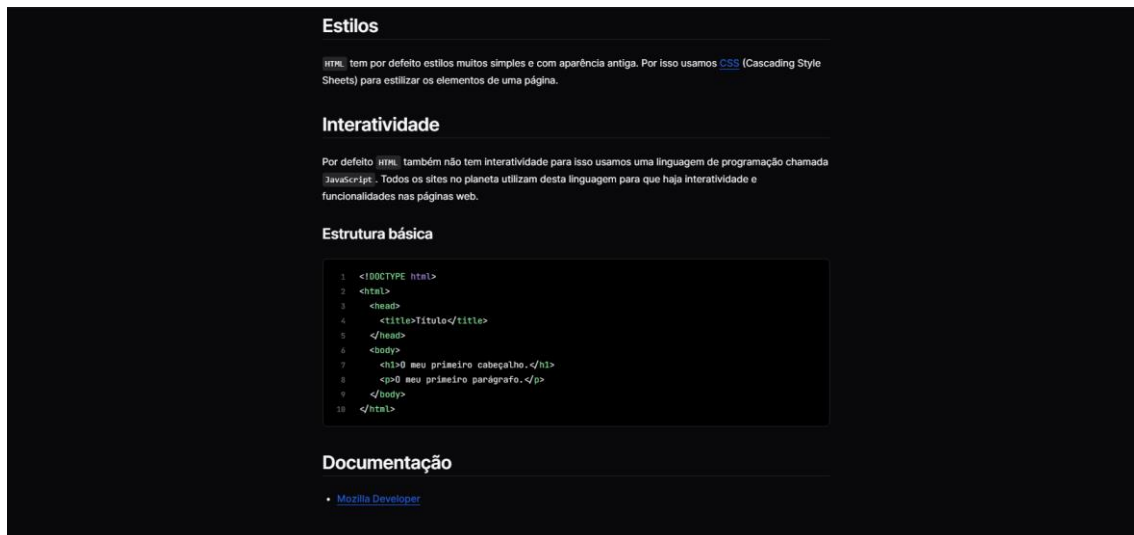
Estilos

HTML tem por defeito estilos muitos simples e com aparência antiga. Por isso usamos CSS (Cascading Style Sheets) para estilizar os elementos de uma página.

Interatividade

Por defeito HTML também não tem interatividade para isso usamos uma linguagem de programação chamada JavaScript. Todos os sites no planeta utilizam desta linguagem para que haja interatividade e funcionalidades nas páginas web.

Estrutura básica

```
1  <!DOCTYPE html>
2  <html>
3    <head>
4      <title>Titulo</title>
5    </head>
6    <body>
7      <h1>O meu primeiro cabeçalho.</h1>
8      <p>O meu primeiro parágrafo.</p>
9    </body>
10 </html>
```

Documentação

• Mozilla Developer